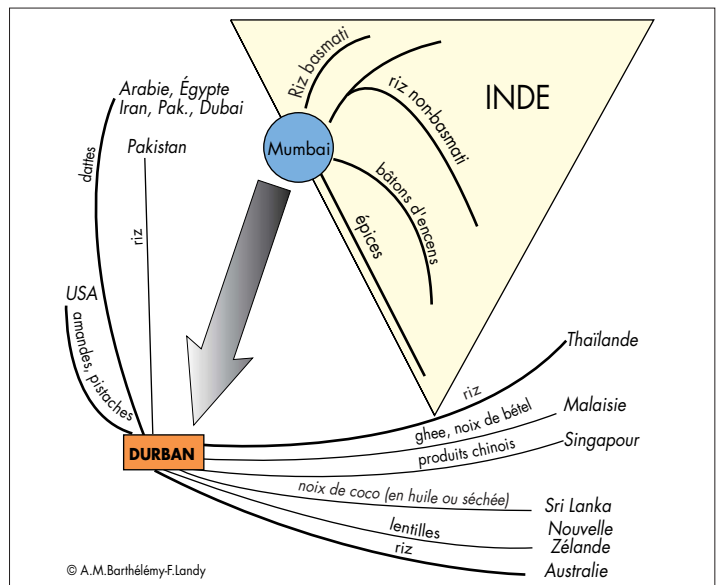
INDE

Riz basmati

riz non-basmati

Mumbai

bâtons d'encens

épices

Arabie, Égypte
Iran, Pak., Dubai

dattes

Pakistan

riz

USA

amandes, pistaches

DURBAN

Thaïlande

riz

Malaisie

ghee, noix de bétel

Singapour

produits chinois

noix de coco (en huile ou séchée)

Sri Lanka

lentilles

Nouvelle
Zélande

riz

Australie

© A.M.Barthélémy-F.Landy